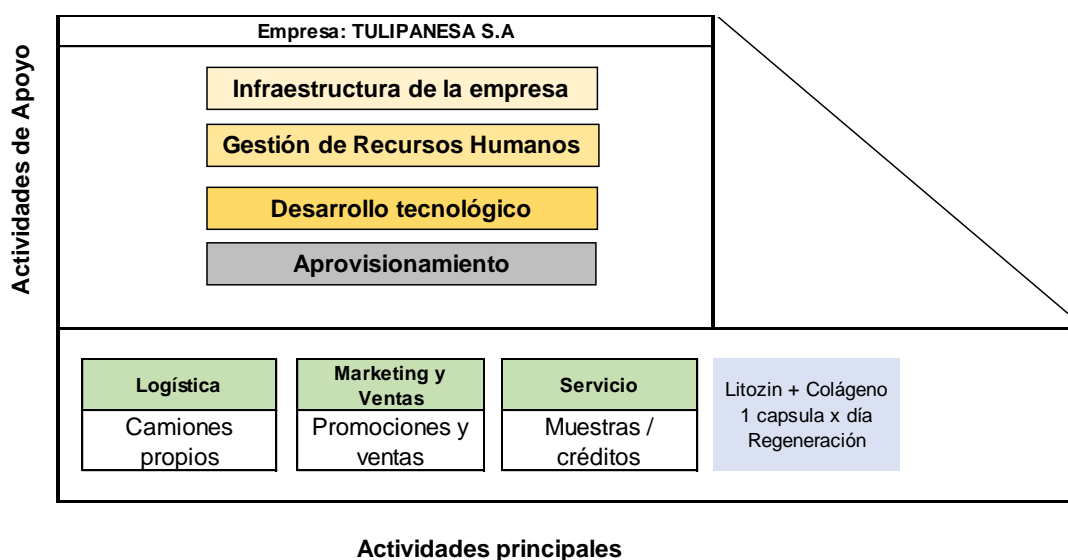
Actividades de Apoyo

Empresa: TULIPANESA S.A

Infraestructura de la empresa

Gestión de Recursos Humanos

Desarrollo tecnológico

Aprovisionamiento

Logística
Camiones propios

Marketing y Ventas
Promociones y ventas

Servicio
Muestras / créditos

Litozin + Colágeno
1 capsula x día
Regeneración

Actividades principales